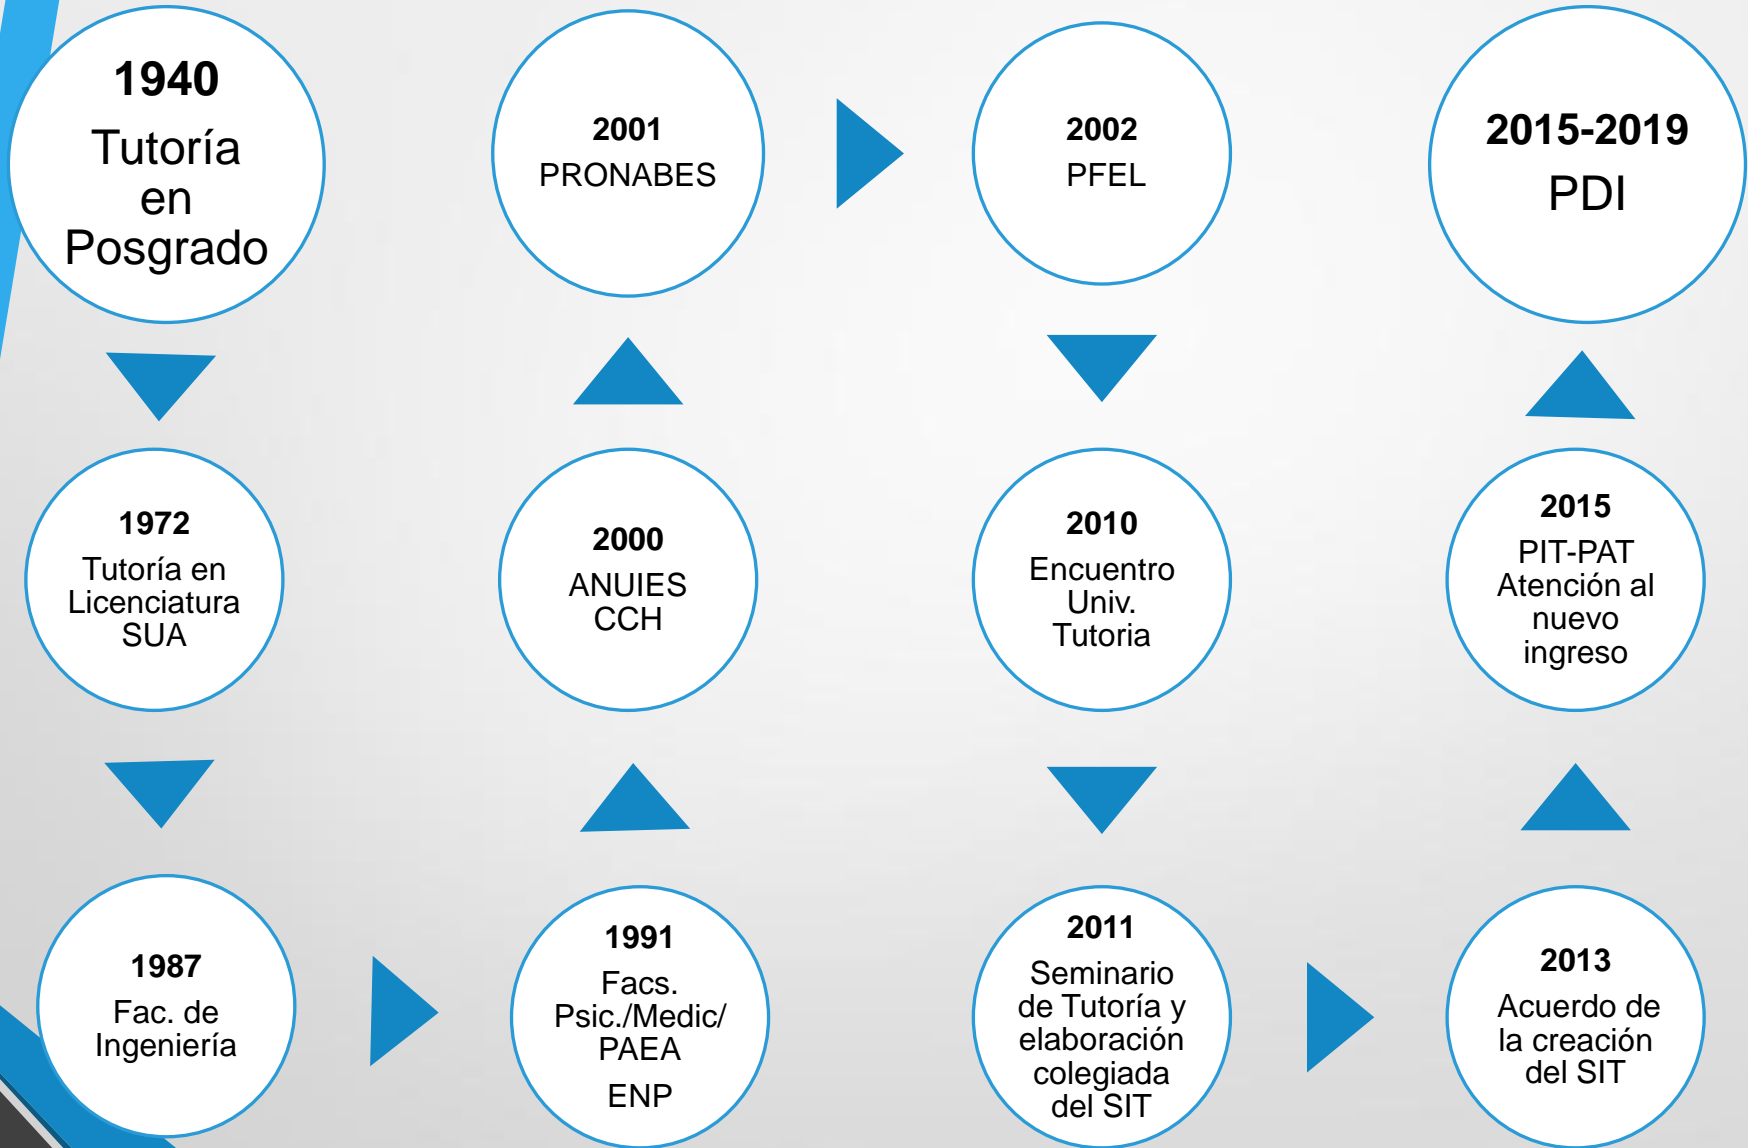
1940
Tutoría en Posgrado

1972
Tutoría en Licenciatura SUA

1987
Fac. de Ingeniería

1991
Facs. Psic./Medic/ PAEA
ENP

2000
ANUIES CCH

2001
PRONABES

2002
PFEL

2010
Encuentro Univ. Tutoria

2011
Seminario de Tutoría y elaboración colegiada del SIT

2013
Acuerdo de la creación del SIT

2015
PIT-PAT Atención al nuevo ingreso

2015-2019
PDI